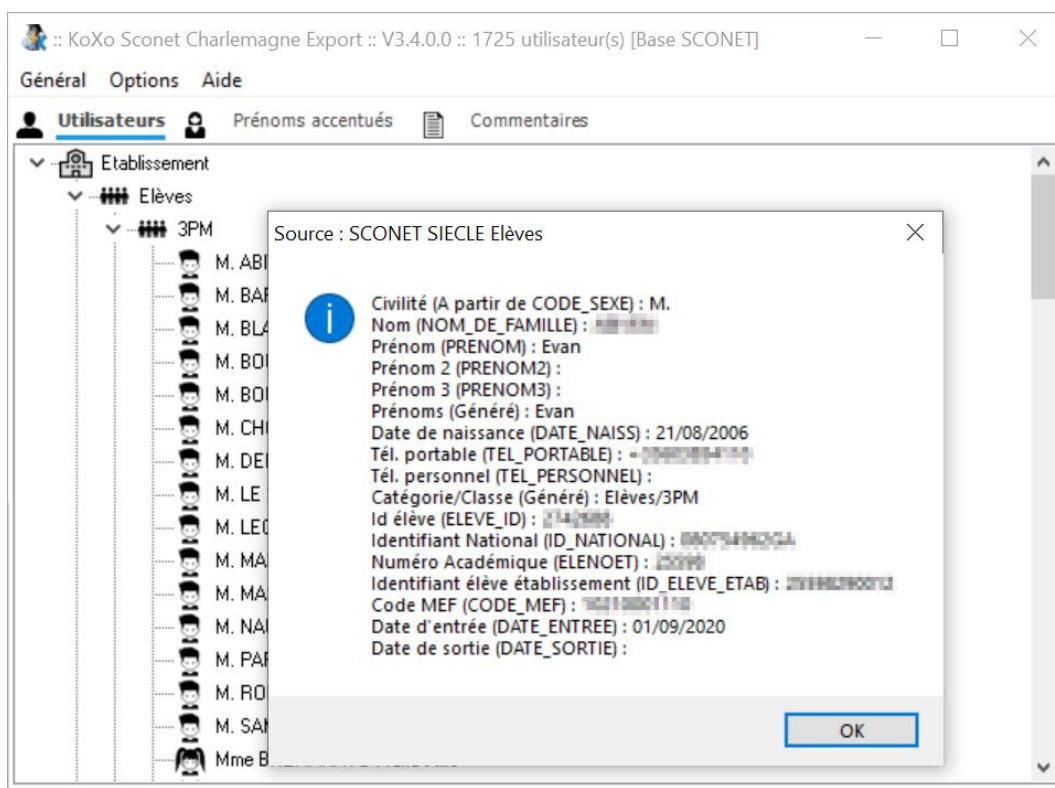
:: KoXo Sconet Charlemagne Export :: V3.4.0.0 :: 1725 utilisateur(s) [Base SCONET]

Général Options Aide

Utilisateurs Prénoms accentués Commentaires

Etablissement
Elèves
3PM
M. ABI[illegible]
M. BAI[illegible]
M. BLA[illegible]
M. BOI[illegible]
M. BOI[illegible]
M. CHI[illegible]
M. DEI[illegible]
M. LE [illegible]
M. LEC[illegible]
M. MA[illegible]
M. MA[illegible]
M. NAI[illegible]
M. PAF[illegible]
M. RO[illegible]
M. SAI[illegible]
Mme B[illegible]

Source : SCONET SIECLE Elèves

Civilité (A partir de CODE_SEXE) : M.
Nom (NOM_DE_FAMILLE) : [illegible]
Prénom (PRENOM) : Evan
Prénom 2 (PRENOM2) :
Prénom 3 (PRENOM3) :
Prénoms (Généré) : Evan
Date de naissance (DATE_NAISS) : 21/08/2006
Tél. portable (TEL_PORTABLE) : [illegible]
Tél. personnel (TEL_PERSONNEL) :
Catégorie/Classe (Généré) : Elèves/3PM
Id élève (ELEVE_ID) : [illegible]
Identifiant National (ID_NATIONAL) : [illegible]
Numéro Académique (ELENOET) : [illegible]
Identifiant élève établissement (ID_ELEVE_ETAB) : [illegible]
Code MEF (CODE_MEF) : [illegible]
Date d'entrée (DATE_ENTREE) : 01/09/2020
Date de sortie (DATE_SORTIE) :

OK